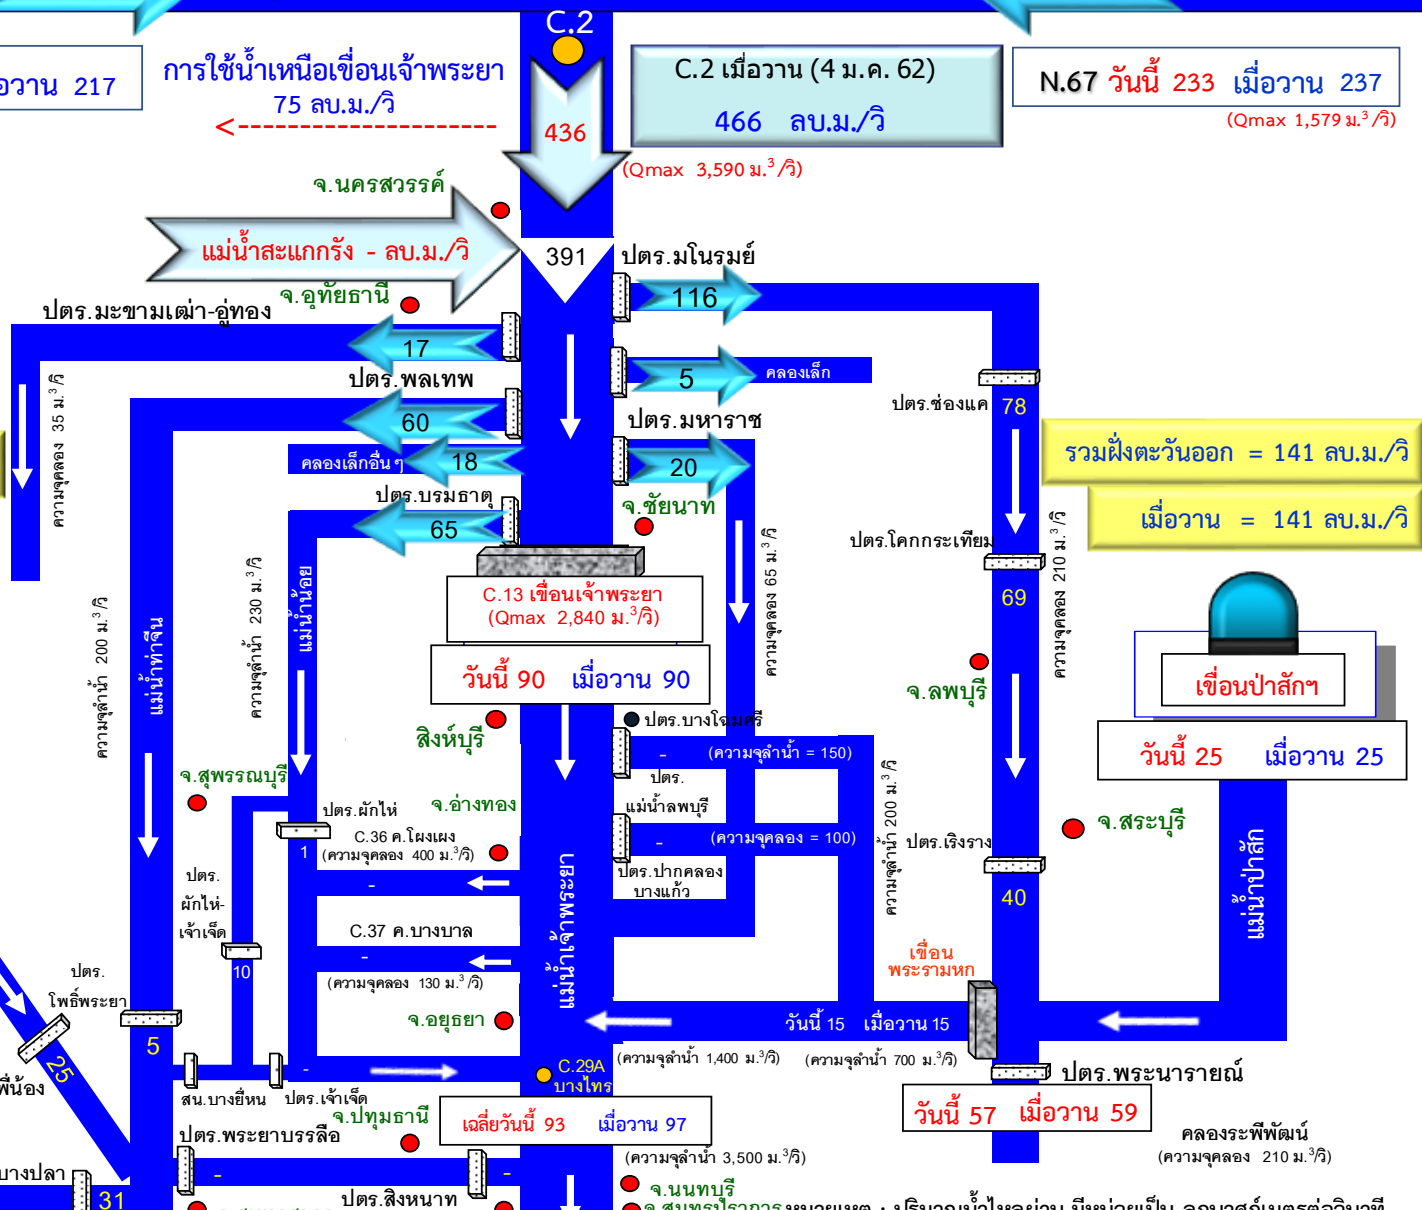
อวาน 217

การใช้น้ำเหนือเขื่อนเจ้าพระยา
75 ลบ.ม./วิ
<--------------------

C.2
436

C.2 เมื่อวาน (4 ม.ค. 62)
466 ลบ.ม./วิ
(Qmax 3,590 ม.$^3$/วิ)

N.67 วันนี้ 233 เมื่อวาน 237
(Qmax 1,579 ม.$^3$/วิ)

จ.นครสวรรค์
แม่น้ำสะแกกรัง - ลบ.ม./วิ
จ.อุทัยธานี
391
ปตร.มโนรมย์
116
ปตร.มะขามเฒ่า-อู่ทอง
17
ปตร.พลเทพ
5
คลองเล็ก
60
ปตร.มหาราช
ปตร.ช่องแค
78
คลองเล็กอื่น ๆ
18
20
รวมฝั่งตะวันออก = 141 ลบ.ม./วิ
เมื่อวาน = 141 ลบ.ม./วิ
ปตร.บรมธาตุ
จ.ชัยนาท
65
ความจุคลอง 35 ม.$^3$/วิ
ปตร.โคกกระเทียม
69
ความจุคลอง 210 ม.$^3$/วิ
C.13 เขื่อนเจ้าพระยา
(Qmax 2,840 ม.$^3$/วิ)
วันนี้ 90 เมื่อวาน 90
ความจุคลอง 65 ม.$^3$/วิ
ความจุลำน้ำ 200 ม.$^3$/วิ
แม่น้ำท่าจีน
ความจุลำน้ำ 230 ม.$^3$/วิ
แม่น้ำน้อย
จ.ลพบุรี
เขื่อนป่าสักฯ
วันนี้ 25 เมื่อวาน 25
สิงห์บุรี
ปตร.บางโฉมศรี
- (ความจุลำน้ำ = 150)
ปตร.
แม่น้ำลพบุรี
จ.สุพรรณบุรี
ปตร.ผักไห่
จ.อ่างทอง
C.36 ค.โผงเผง
1
(ความจุคลอง 400 ม.$^3$/วิ)
- (ความจุคลอง = 100)
ปตร.ปากคลอง
บางแก้ว
ความจุลำน้ำ 200 ม.$^3$/วิ
ปตร.เริงราง
จ.สระบุรี
-
40
แม่น้ำป่าสัก
ปตร.
ผักไห่-
เจ้าเจ็ด
C.37 ค.บางบาล
แม่น้ำเจ้าพระยา
10
-
(ความจุคลอง 130 ม.$^3$/วิ)
เขื่อน
พระรามหก
ปตร.
โพธิ์พระยา
จ.อยุธยา
วันนี้ 15 เมื่อวาน 15
5
25
พี่น้อง
C.29A
บางไทร
(ความจุลำน้ำ 1,400 ม.$^3$/วิ)
(ความจุลำน้ำ 700 ม.$^3$/วิ)
ปตร.พระนารายณ์
สน.บางยี่หน
ปตร.เจ้าเจ็ด
จ.ปทุมธานี
เฉลี่ยวันนี้ 93 เมื่อวาน 97
วันนี้ 57 เมื่อวาน 59
ปตร.พระยาบรรลือ
คลองระพีพัฒน์
(ความจุคลอง 210 ม.$^3$/วิ)
บางปลา
-
-
(ความจุลำน้ำ 3,500 ม.$^3$/วิ)
31
ปตร.สิงหนาท
จ.นนทบุรี
จ.สมุทรปราการ หมายเหตุ : ปริมาณน้ำไหลผ่าน มีหน่วยเป็น ลูกบาศก์เมตรต่อวินาที